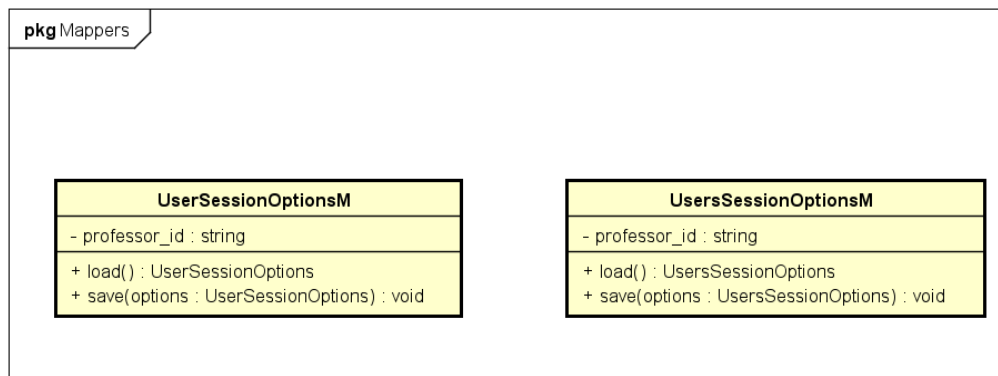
pkg Mappers

UserSessionOptionsM
- professor_id : string
+ load() : UserSessionOptions
+ save(options : UserSessionOptions) : void

UsersSessionOptionsM
- professor_id : string
+ load() : UsersSessionOptions
+ save(options : UsersSessionOptions) : void